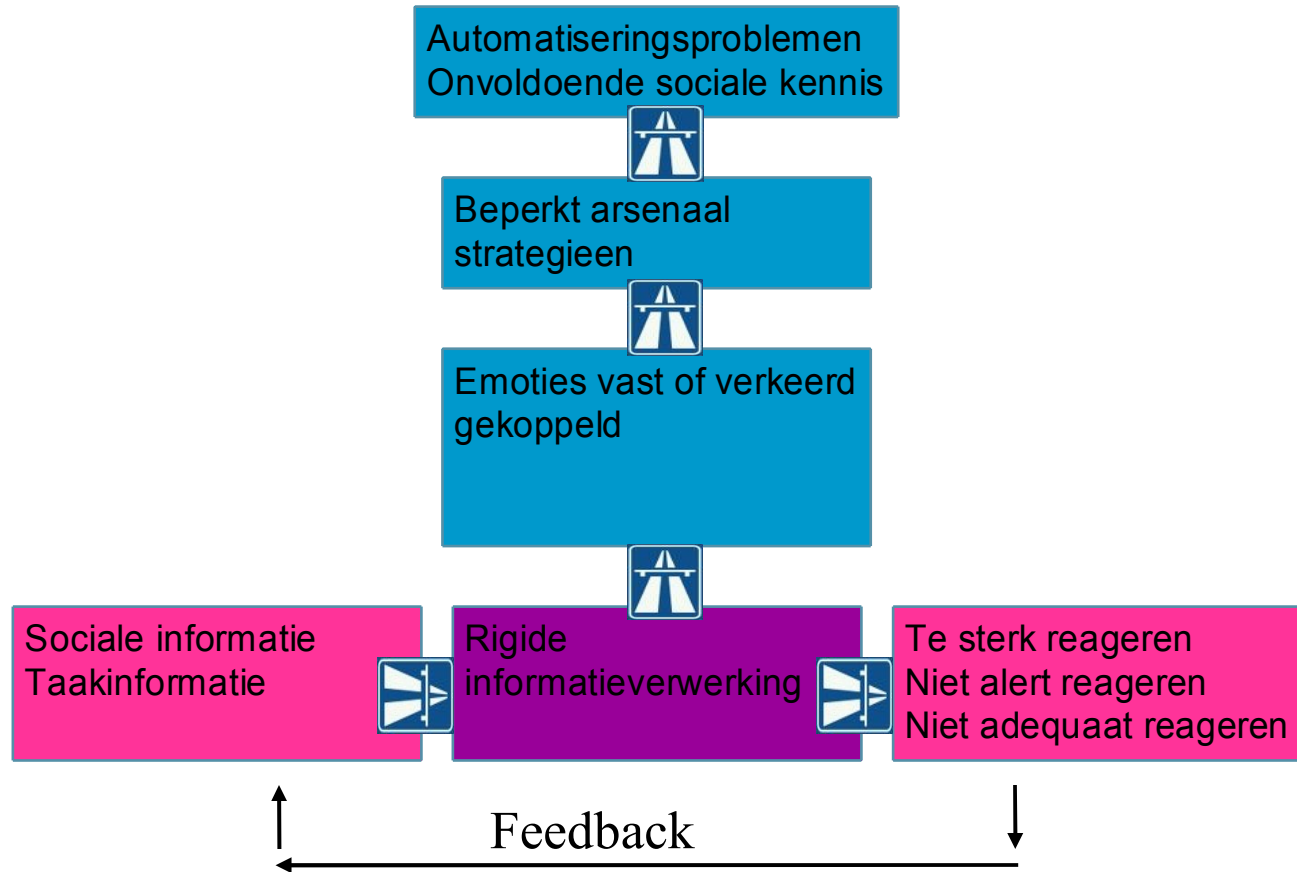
Automatiseringsproblemen
Onvoldoende sociale kennis

Beperkt arsenaal strategieen

Emoties vast of verkeerd gekoppeld

Sociale informatie
Taakinformatie

Rigide informatieverwerking

Te sterk reageren
Niet alert reageren
Niet adequaat reageren

Feedback